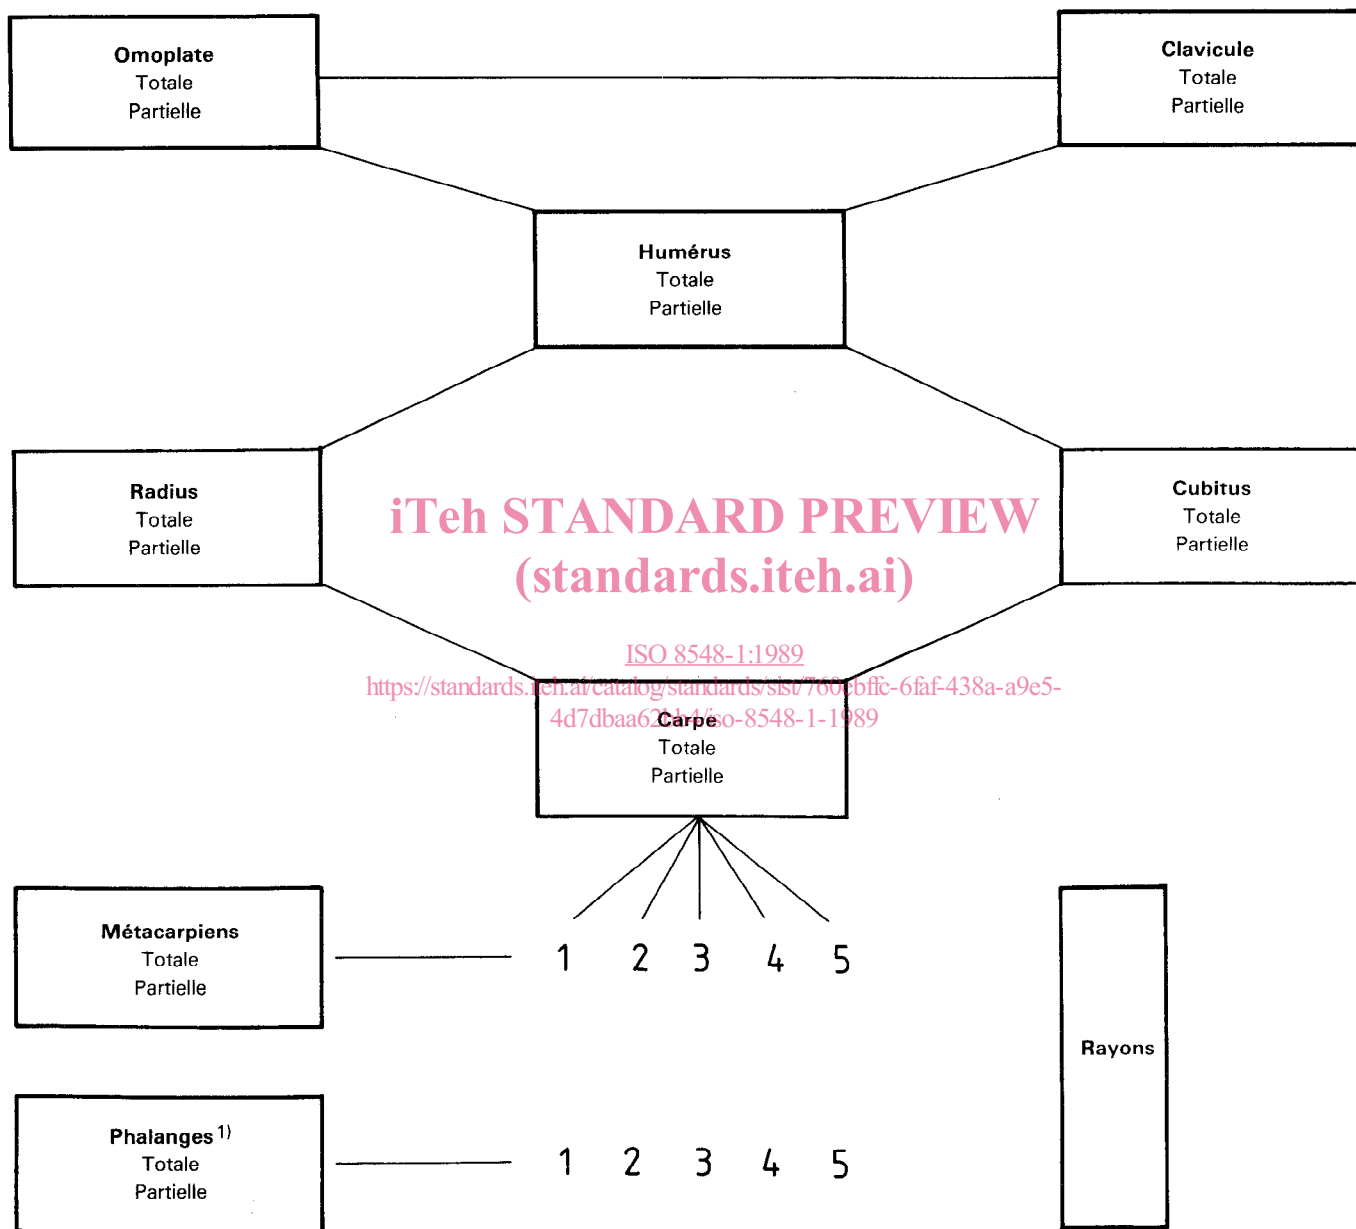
Omoplate
Totale
Partielle

Clavicule
Totale
Partielle

Humérus
Totale
Partielle

Radius
Totale
Partielle

iTeh STANDARD PREVIEW
(standards.iteh.ai)

Cubitus
Totale
Partielle

ISO 8548-1:1989
https://standards.iteh.ai/catalog/standards/sist/760ebffc-6faf-438a-a9e5-4d7dbaa621b4/iso-8548-1-1989

Carpe
Totale
Partielle

Métacarpiens
Totale
Partielle

1 2 3 4 5

Rayons

Phalanges $^{1)}$
Totale
Partielle

1 2 3 4 5